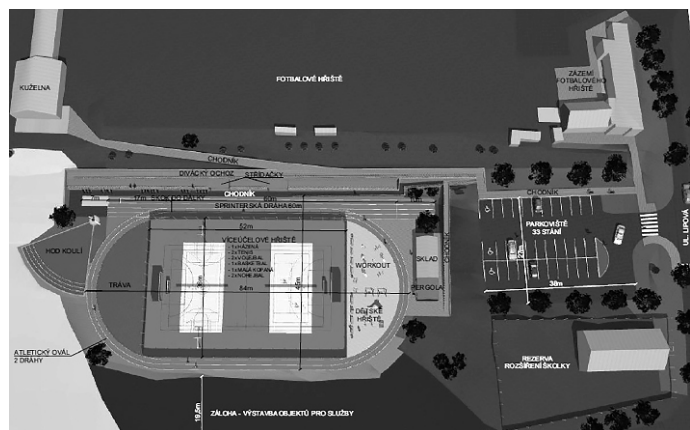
KUŽELNA

FOTBALOVÉ HŘIŠTĚ

ZÁZEMÍ FOTBALOVÉHO HŘIŠTĚ

CHODNÍK

DIVÁCKÝ OCHOZ

STŘÍDAČKY

CHODNÍK

SKOK DO DÁLKY

SPRINTERSKÁ DRÁHA 60m

CHODNÍK

PARKOVIŠTĚ 33 STÁNÍ

UL. LIPOVÁ

52m

VÍCEÚČELOVÉ HŘIŠTĚ

HOD KOULÍ

TRÁVA

64m

WORKOUT

SKLAD

PERGOLA

DĚTSKÉ HŘIŠTĚ

38m

ATLETICKÝ OVÁL 2 DRÁHY

REZERVA ROZŠÍŘENÍ ŠKOLKY

ZÁLOHA - VÝSTAVBA OBJEKTŮ PRO SLUŽBY

19,5m